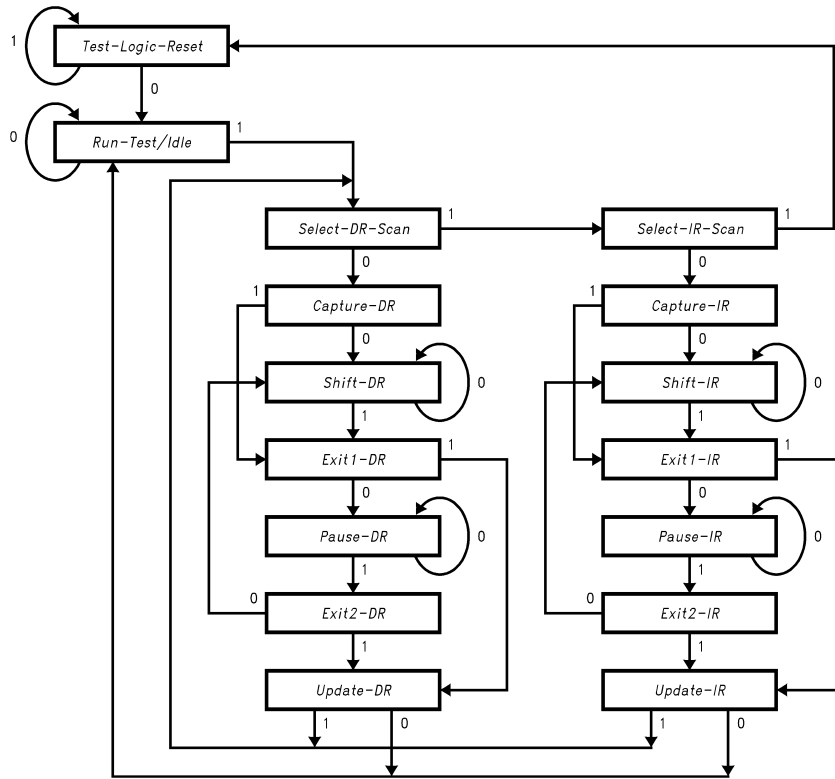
1
Test-Logic-Reset
0
0
Run-Test/Idle
1
Select-DR-Scan
1
Select-IR-Scan
1
0
0
1
Capture-DR
1
Capture-IR
0
0
Shift-DR
0
Shift-IR
0
1
1
Exit1-DR
1
Exit1-IR
1
0
0
Pause-DR
0
Pause-IR
0
1
1
0
Exit2-DR
0
Exit2-IR
1
1
Update-DR
Update-IR
1
0
1
0